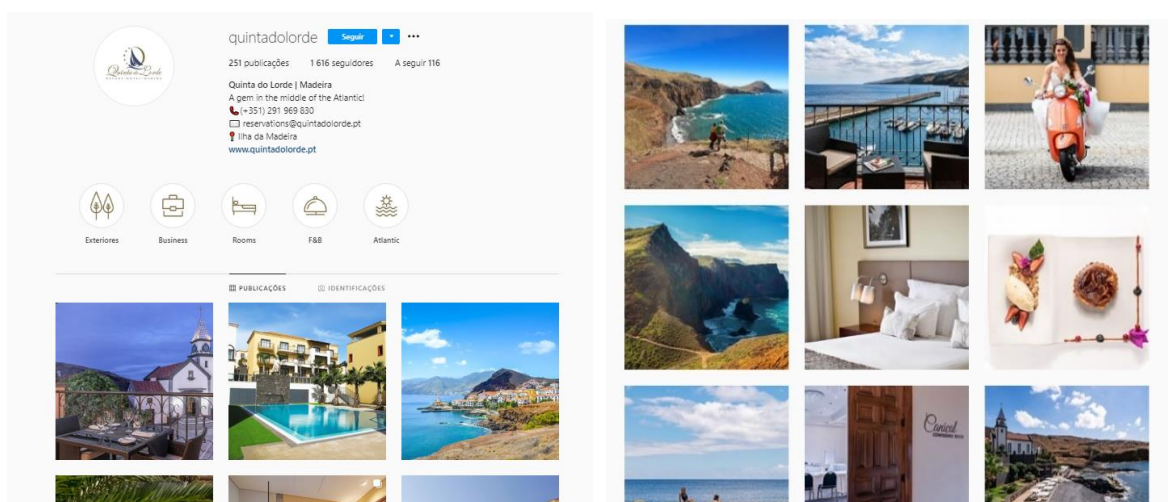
quintadolorde Seguir

251 publicações 1 616 seguidores A seguir 116

Quinta do Lorde | Madeira
A gem in the middle of the Atlantic!
(+351) 291 969 830
reservations@quintadolorde.pt
Ilha da Madeira
www.quintadolorde.pt

Exteriores Business Rooms F&B Atlantic

PUBLICAÇÕES IDENTIFICAÇÕES

Caniçal